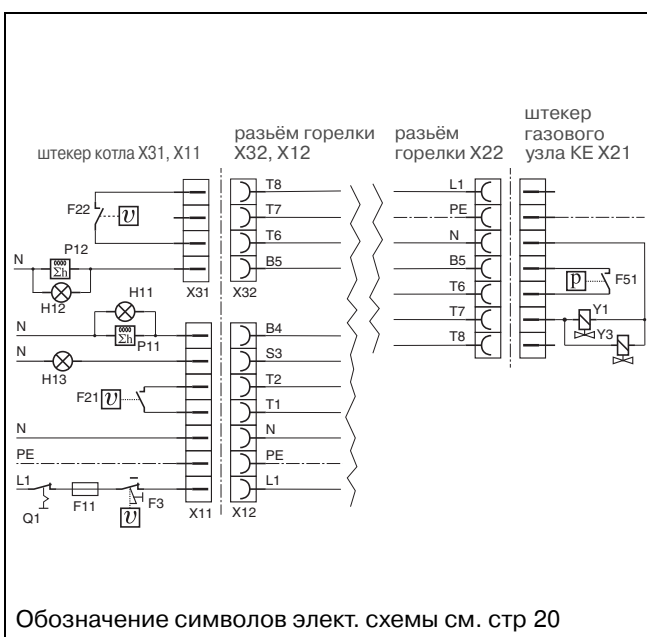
штекер котла X31, X11

разъём горелки X32, X12

разъём горелки X22

штекер газового узла KE X21

F22
$\vartheta$
P12
N
$\Sigma h$
H12
X31
X32
T8
T7
T6
B5

H11
N
$\Sigma h$
P11
N
H13
F21
$\vartheta$
N
PE
L1
Q1
F11
F3
$\vartheta$
X11
X12
B4
S3
T2
T1
N
PE
L1

L1
PE
N
B5
T6
T7
T8

p
F51
Y1
Y3

Обозначение символов элект. схемы см. стр 20